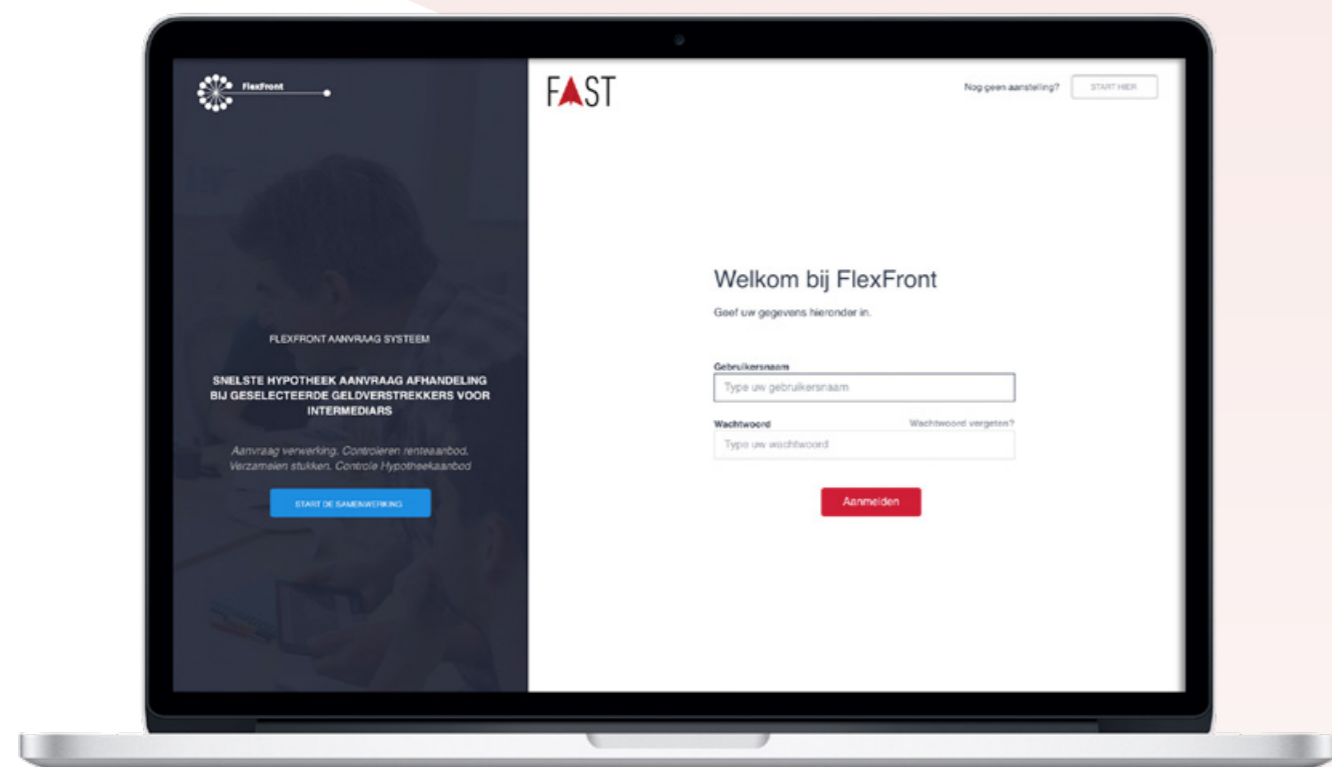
FlexFront

FLEXFRONT AANVRAAG SYSTEEM

SNELSTE HYPOTHEEK AANVRAAG AFHANDELING BIJ GESELECTEERDE GELDVERSTREKKERS VOOR INTERMEDIARS

Aanvraag verwerking. Controleren renteaanbod. Verzamelen stukken. Controle Hypotheekaanbod

START DE SAMENWERKING

FAST

Nog geen aanstelling?

START HIER

Welkom bij FlexFront

Geef uw gegevens hieronder in.

Gebruikersnaam

Type uw gebruikersnaam

Wachtwoord

Wachtwoord vergeten?

Type uw wachtwoord

Aanmelden